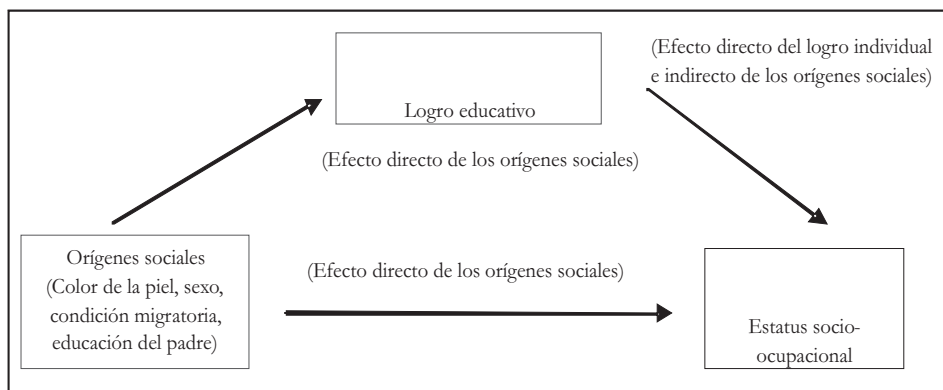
Logro educativo

(Efecto directo del logro individual e indirecto de los orígenes sociales)

(Efecto directo de los orígenes sociales)

Orígenes sociales (Color de la piel, sexo, condición migratoria, educación del padre)

(Efecto directo de los orígenes sociales)

Estatus socio-ocupacional